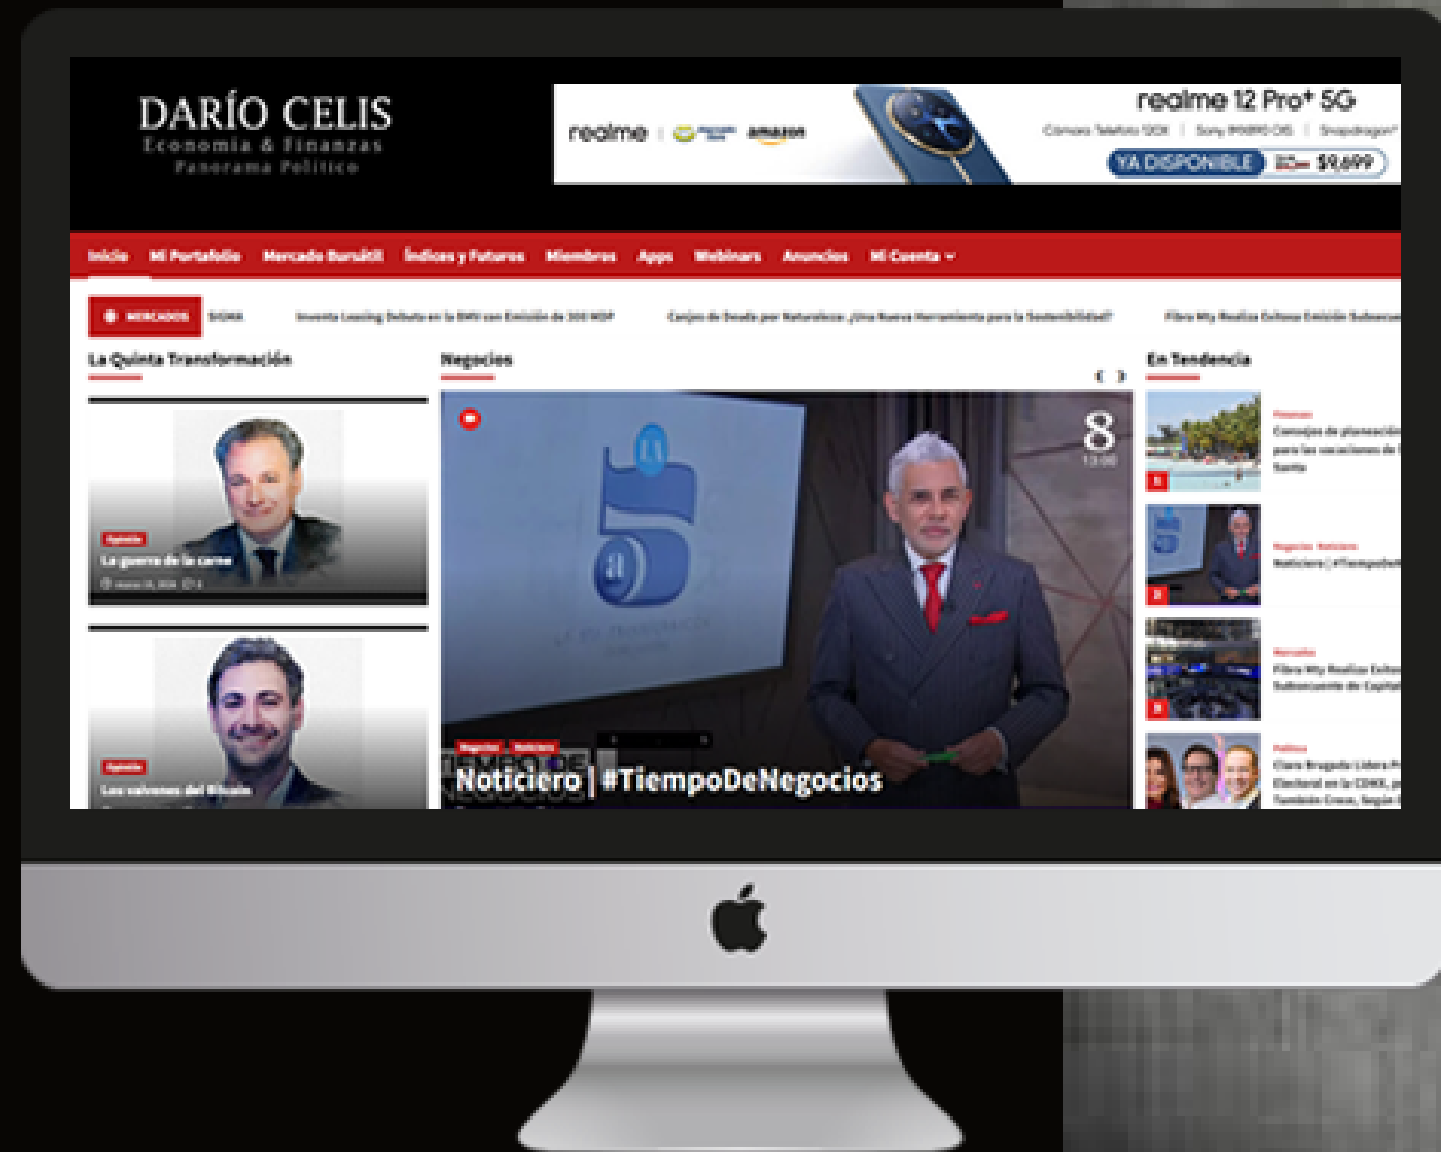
DARÍO CELIS
Economía & Finanzas
Panorama Político

realme | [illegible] amazon
realme 12 Pro+ 5G
Cámara Telefoto 120X | Sony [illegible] | Snapdragon
YA DISPONIBLE $9,699

Inicio Mi Portafolio Mercado Bursátil Índices y Futuros Miembros Apps Webinars Anuncios Mi Cuenta

MERCADOS SIGMA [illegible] Debuta en la BMV con Emisión de 300 MDP Canjes de Deuda por Naturaleza ¿Una Nueva Herramienta para la Sostenibilidad? Fibra Mty Realiza Exitosa Emisión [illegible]

La Quinta Transformación

Opinión
La guerra de la carne

Opinión
Los salvavos del Alcalde

Negocios

8

Negocios Noticiero
Noticiero | #TiempoDeNegocios

En Tendencia

Finanzas
Consejos de planeación para las vacaciones de Semana Santa

Negocios Noticiero
Noticiero | #TiempoDe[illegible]

Mercados
Fibra Mty Realiza Exitosa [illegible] Subsecuente de Capital

Política
Clara Brugada Lidera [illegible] Electoral en la CDMX, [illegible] También Crece, Según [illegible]